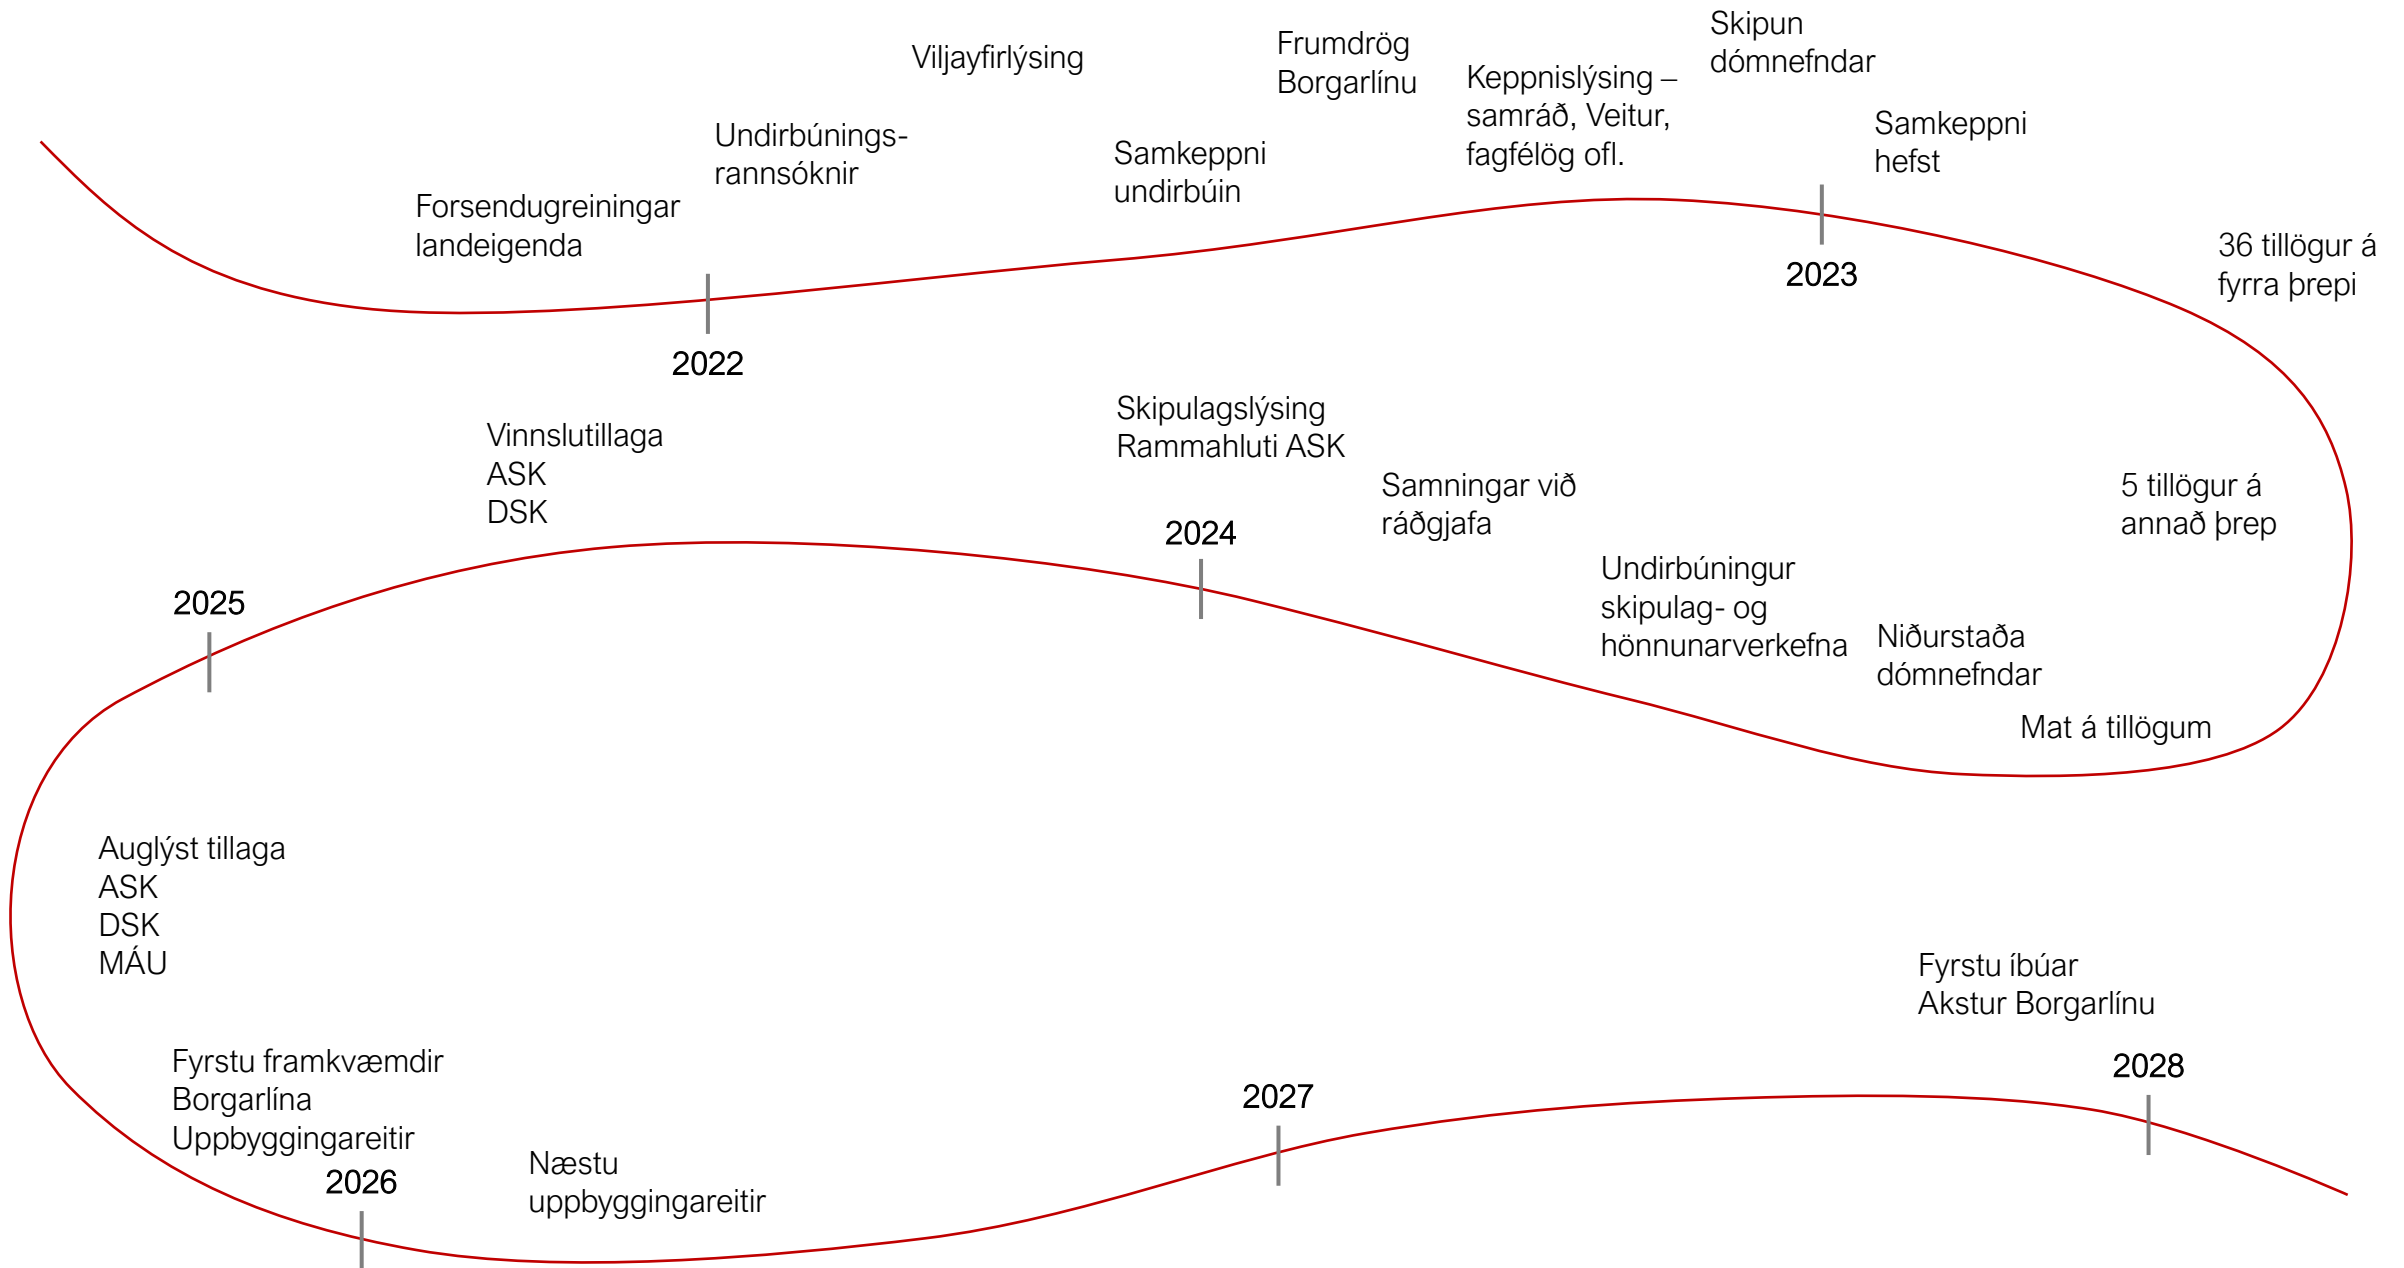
Forsendugreiningar landeigenda

Undirbúnings-rannsóknir

2022

Viljayfirlýsing

Samkeppni undirbúin

Frumdrög Borgarlínu

Keppnislýsing – samráð, Veitur, fagfélög ofl.

Skipun dómnefndar

Samkeppni hefst

2023

36 tillögur á fyrra þrepi

5 tillögur á annað þrep

Niðurstaða dómnefndar

Mat á tillögum

Undirbúningur skipulag- og hönnunarverkefna

Samningar við ráðgjafa

Skipulagslýsing Rammahluti ASK

2024

Vinnslutillaga ASK DSK

2025

Auglýst tillaga ASK DSK MÁU

Fyrstu framkvæmdir Borgarlína Uppbyggingareitir

2026

Næstu uppbyggingareitir

2027

Fyrstu íbúar Akstur Borgarlínu

2028